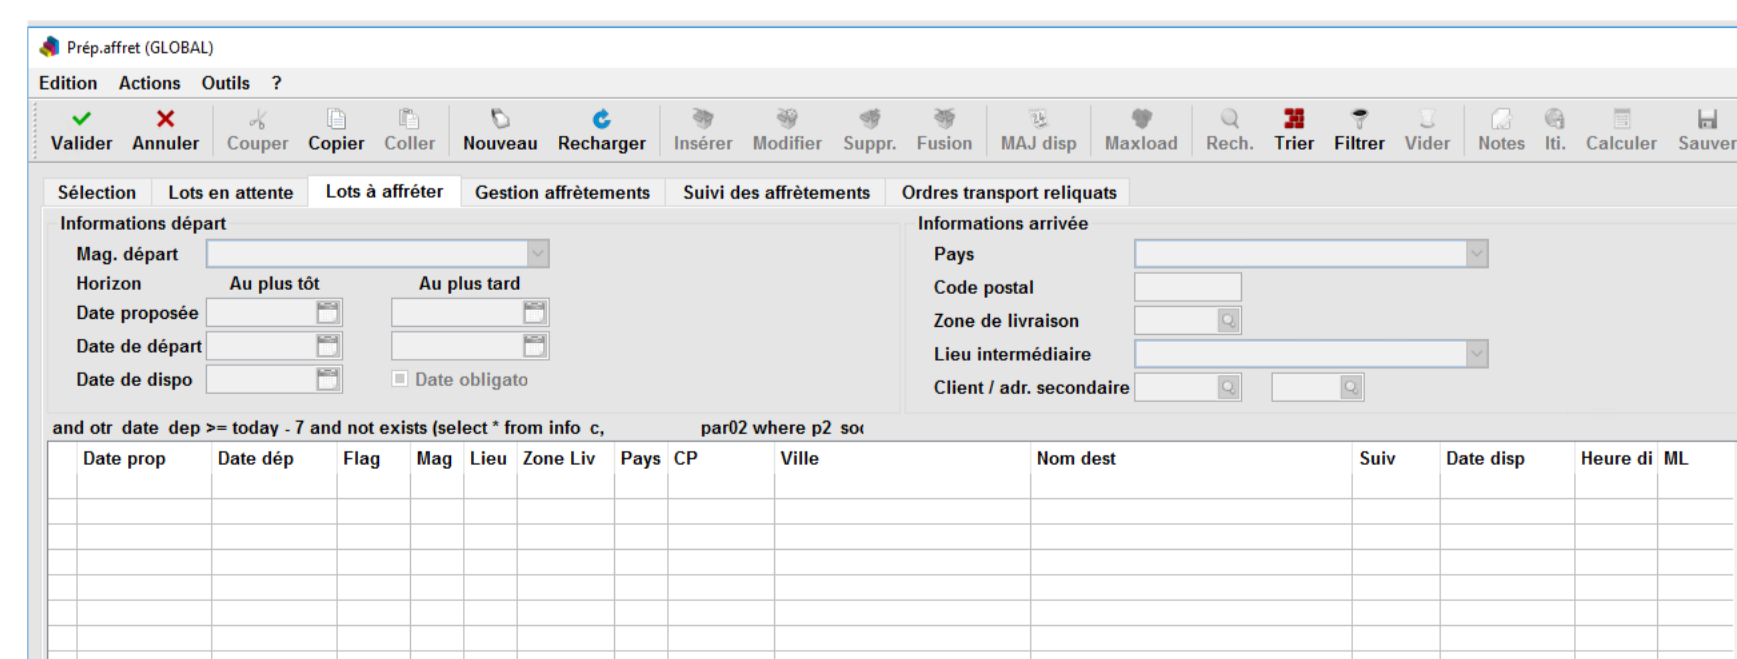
Prép.affret (GLOBAL)

Edition Actions Outils ?

Valider Annuler Couper Copier Coller Nouveau Recharger Insérer Modifier Suppr. Fusion MAJ disp Maxload Rech. Trier Filtrer Vider Notes Iti. Calculer Sauver

Sélection Lots en attente Lots à affréter Gestion affrètements Suivi des affrètements Ordres transport reliquats

Informations départ
Mag. départ
Horizon Au plus tôt Au plus tard
Date proposée
Date de départ
Date de dispo
Date obligato

Informations arrivée
Pays
Code postal
Zone de livraison
Lieu intermédiaire
Client / adr. secondaire

and otr date dep >= today - 7 and not exists (select * from info c, par02 where p2 so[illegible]

| | Date prop | Date dép | Flag | Mag | Lieu | Zone Liv | Pays | CP | Ville | Nom dest | Suiv | Date disp | Heure di | ML |
|---|---|---|---|---|---|---|---|---|---|---|---|---|---|---|
| | | | | | | | | | | | | | | |
| | | | | | | | | | | | | | | |
| | | | | | | | | | | | | | | |
| | | | | | | | | | | | | | | |
| | | | | | | | | | | | | | | |
| | | | | | | | | | | | | | | |